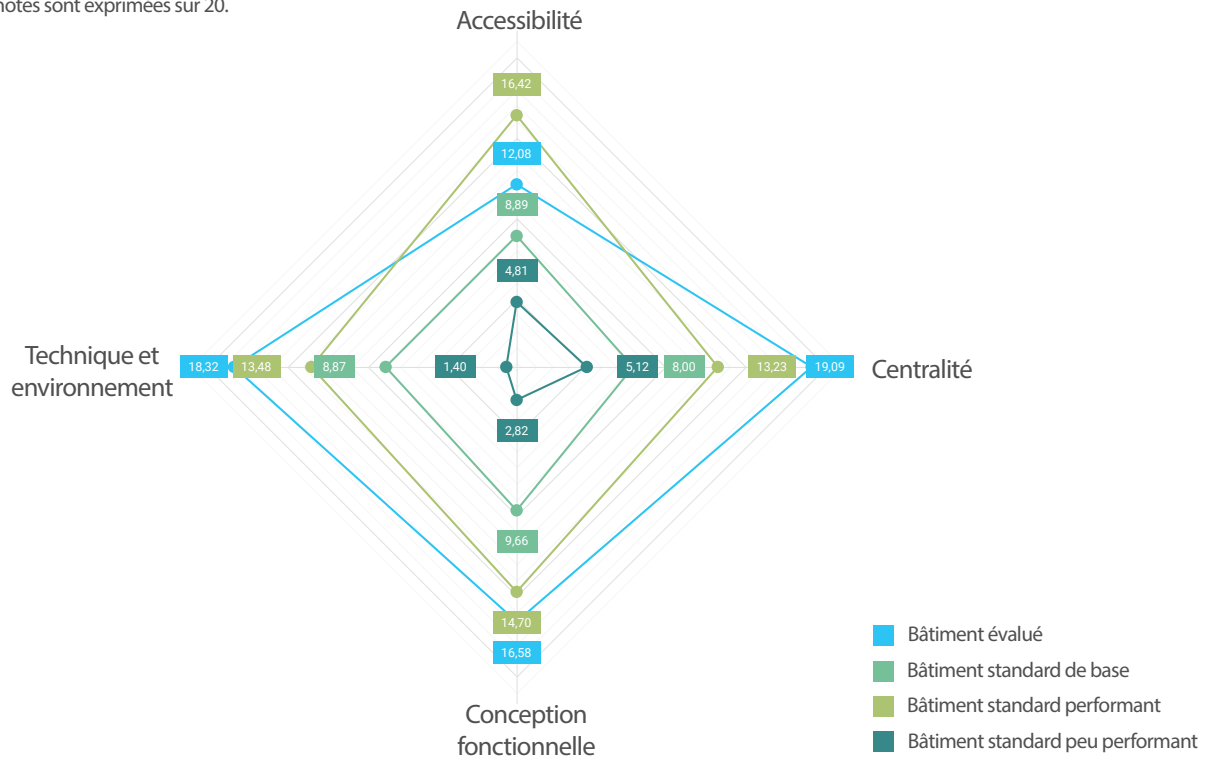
notes sont exprimées sur 20.

Accessibilité

16,42
12,08
8,89
4,81

Technique et environnement

18,32
13,48
8,87
1,40

5,12
8,00
13,23
19,09

Centralité

2,82
9,66
14,70
16,58

Conception fonctionnelle

Bâtiment évalué
Bâtiment standard de base
Bâtiment standard performant
Bâtiment standard peu performant